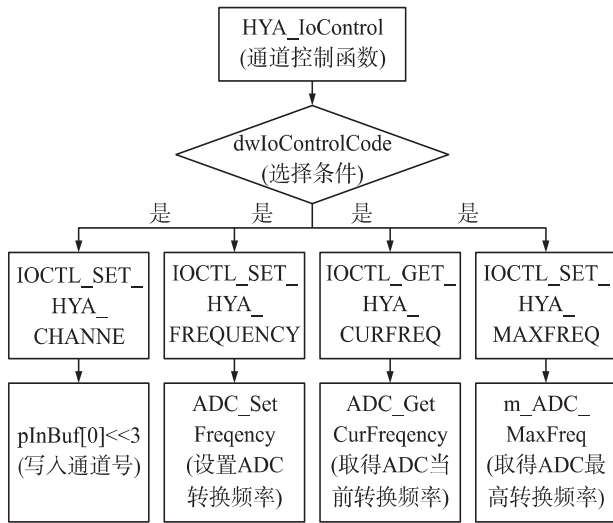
HYA_IoControl
(通道控制函数)

dwIoControlCode
(选择条件)

是 是 是 是

IOCTL_SET_HYA_CHANNE

IOCTL_SET_HYA_FREQUENCY

IOCTL_GET_HYA_CURFREQ

IOCTL_SET_HYA_MAXFREQ

pInBuf[0]<<3
(写入通道号)

ADC_Set Freqency
(设置ADC转换频率)

ADC_Get CurFreqency
(取得ADC当前转换频率)

m_ADC_MaxFreq
(取得ADC最高转换频率)